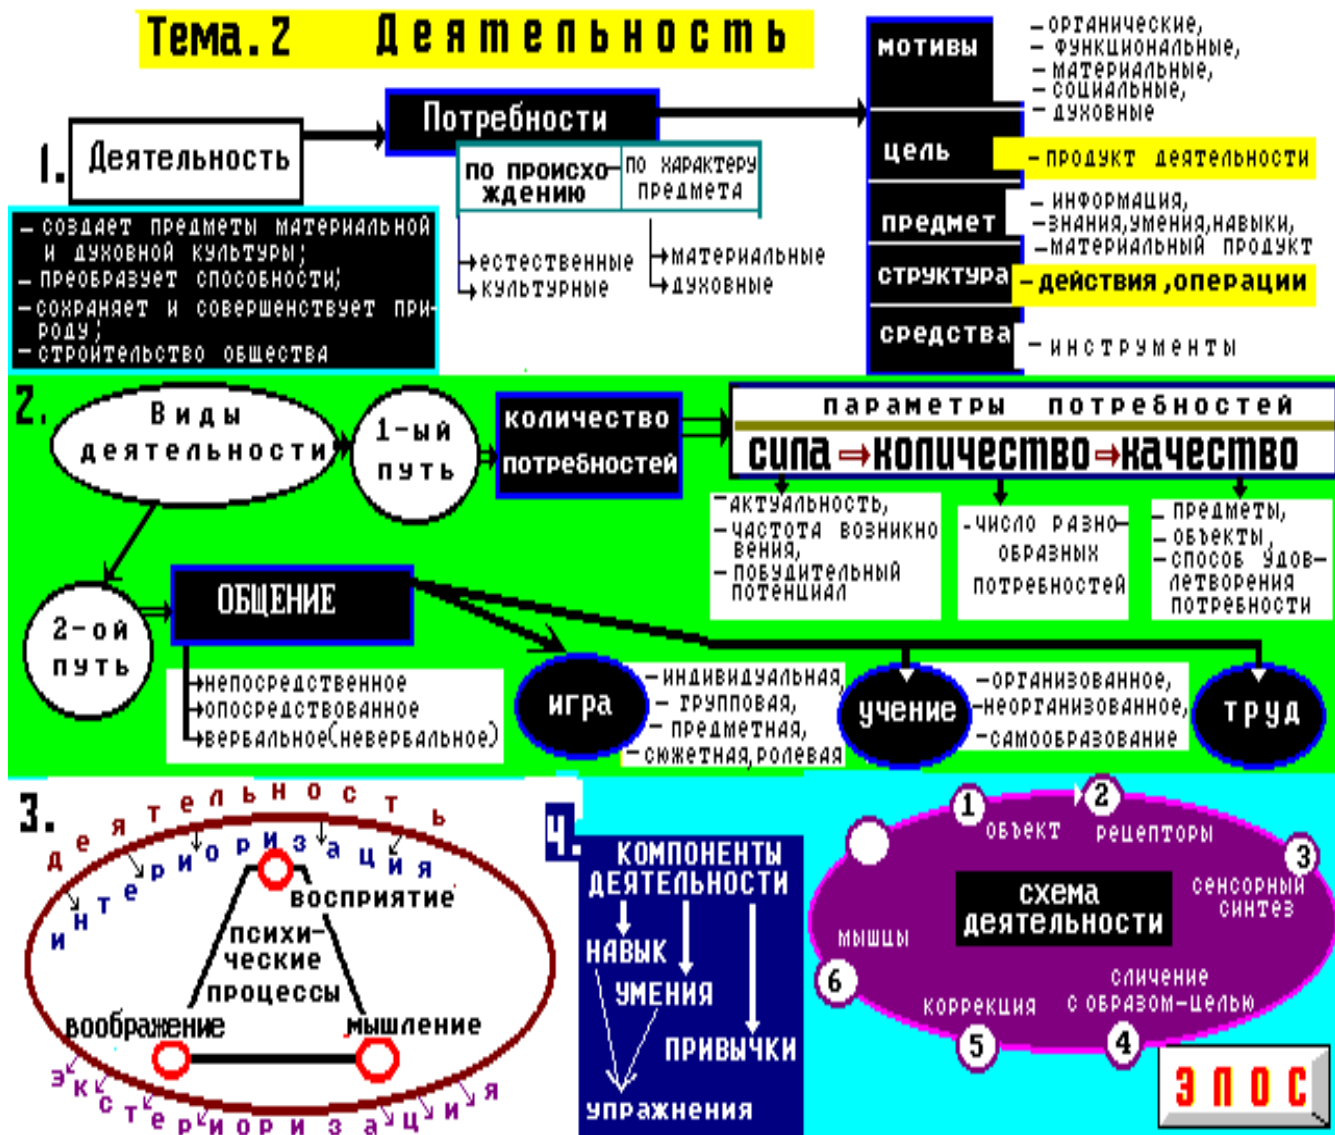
Тема. 2 Деятельность

1. Деятельность

Потребности

по происхождению | по характеру предмета

естественные
культурные

материальные
духовные

– создает предметы материальной и духовной культуры;
– преобразует способности;
– сохраняет и совершенствует природу;
– строительство общества

мотивы
– органические,
– функциональные,
– материальные,
– социальные,
– духовные

цель
– продукт деятельности

предмет
– информация,
– знания, умения, навыки,
– материальный продукт

структура
– действия, операции

средства
– инструменты

2. Виды деятельности

1-ый путь

количество потребностей

параметры потребностей

сила ⇒ количество ⇒ качество

– актуальность,
– частота возникновения,
– побудительный потенциал

– число разнообразных потребностей

– предметы,
– объекты,
– способ удовлетворения потребности

2-ой путь

ОБЩЕНИЕ

непосредственное
опосредствованное
вербальное (невербальное)

игра
– индивидуальная,
– групповая,
– предметная,
– сюжетная, ролевая

учение
– организованное,
– неорганизованное,
– самообразование

труд

3. деятельность

интериоризация

восприятие

психические процессы

воображение

мышление

экстериоризация

4. КОМПОНЕНТЫ ДЕЯТЕЛЬНОСТИ

НАВЫК
УМЕНИЯ
ПРИВЫЧКИ
упражнения

схема деятельности

1 объект
2 рецепторы
3 сенсорный синтез
4 сличение с образом-целью
5 коррекция
6 мышцы

ЭПОС